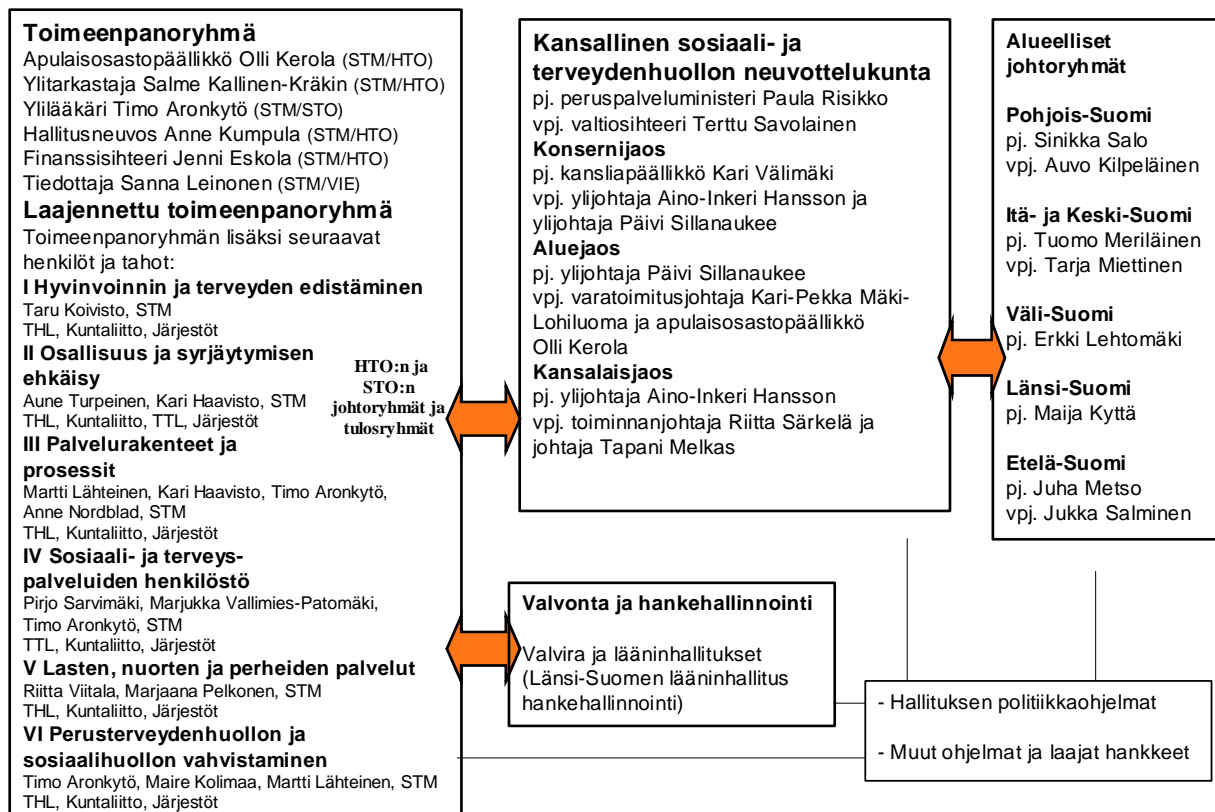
**Toimeenpanoryhmä**
Apulaisosastopäällikkö Olli Kerola (STM/HTO)
Ylitarkastaja Salme Kallinen-Kräkin (STM/HTO)
Ylilääkäri Timo Aronkytö (STM/STO)
Hallitusneuvos Anne Kumpula (STM/HTO)
Finanssisihteeri Jenni Eskola (STM/HTO)
Tiedottaja Sanna Leinonen (STM/VIE)

**Laajennettu toimeenpanoryhmä**
Toimeenpanoryhmän lisäksi seuraavat henkilöt ja tahot:

**I Hyvinvoinnin ja terveyden edistäminen**
Taru Koivisto, STM
THL, Kuntaliitto, Järjestöt

**II Osallisuus ja syrjäytymisen ehkäisy**
Aune Turpeinen, Kari Haavisto, STM
THL, Kuntaliitto, TTL, Järjestöt

**III Palvelurakenteet ja prosessit**
Martti Lähteinen, Kari Haavisto, Timo Aronkytö, Anne Nordblad, STM
THL, Kuntaliitto, Järjestöt

**IV Sosiaali- ja terveyspalveluiden henkilöstö**
Pirjo Sarvimäki, Marjukka Vallimies-Patomäki, Timo Aronkytö, STM
TTL, Kuntaliitto, Järjestöt

**V Lasten, nuorten ja perheiden palvelut**
Riitta Viitala, Marjaana Pelkonen, STM
THL, Kuntaliitto, Järjestöt

**VI Perusterveydenhuollon ja sosiaalihuollon vahvistaminen**
Timo Aronkytö, Maire Kolimaa, Martti Lähteinen, STM
THL, Kuntaliitto, Järjestöt

HTO:n ja STO:n johtoryhmät ja tulosryhmät

**Kansallinen sosiaali- ja terveydenhuollon neuvottelukunta**
pj. peruspalveluministeri Paula Risikko
vpj. valtiosihteeri Terttu Savolainen
**Konsernijaos**
pj. kansliapäällikkö Kari Välimäki
vpj. ylijohtaja Aino-Inkeri Hansson ja ylijohtaja Päivi Sillanaukee
**Aluejaos**
pj. ylijohtaja Päivi Sillanaukee
vpj. varatoimitusjohtaja Kari-Pekka Mäki-Lohiluoma ja apulaisosastopäällikkö Olli Kerola
**Kansalaisjaos**
pj. ylijohtaja Aino-Inkeri Hansson
vpj. toiminnanjohtaja Riitta Särkelä ja johtaja Tapani Melkas

**Alueelliset johtoryhmät**

**Pohjois-Suomi**
pj. Sinikka Salo
vpj. Auvo Kilpeläinen

**Itä- ja Keski-Suomi**
pj. Tuomo Meriläinen
vpj. Tarja Miettinen

**Väli-Suomi**
pj. Erkki Lehtomäki

**Länsi-Suomi**
pj. Maija Kyttä

**Etelä-Suomi**
pj. Juha Metso
vpj. Jukka Salminen

**Valvonta ja hankehallinnointi**

Valvira ja lääninhallitukset (Länsi-Suomen lääninhallitus hankehallinnointi)

- Hallituksen politiikkaohjelmat

- Muut ohjelmat ja laajat hankkeet